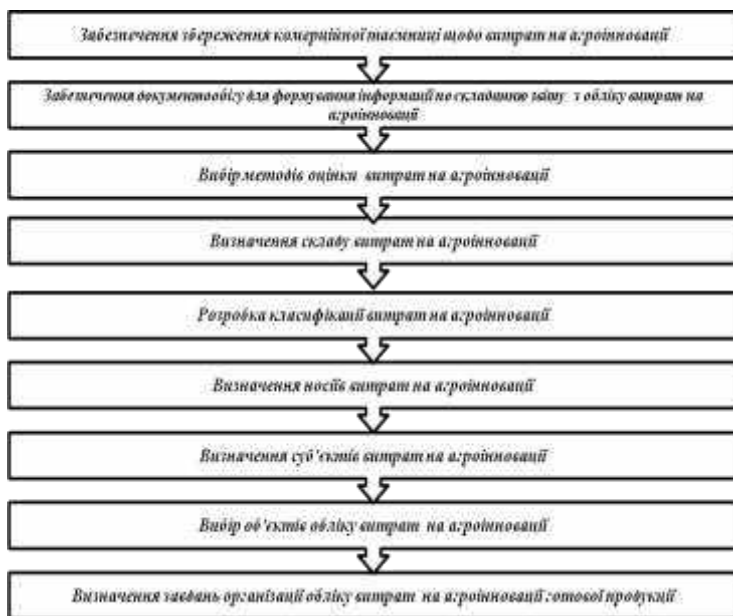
Забезпечення збереження комерційної таємниці щодо витрат на агроінновації

Забезпечення документообігу для формування інформації по складовим звіту з обліку витрат на агроінновації

Вибір методів оцінки витрат на агроінновації

Визначення складу витрат на агроінновації

Розробка класифікацій витрат на агроінновації

Визначення носіїв витрат на агроінновації

Визначення суб'єктів витрат на агроінновації

Вибір об'єктів обліку витрат на агроінновації

Визначення завдань організації обліку витрат на агроінновації готової продукції